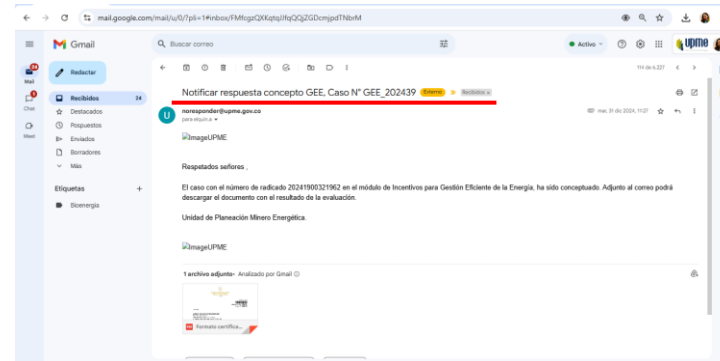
mail.google.com/mail/u/0/?pli=1#inbox/FMfcgzQXKqtqJfqQQjZGDcmjpdTNbrM

Gmail

Buscar correo

Activo

upme

Mail

Chat

Meet

Redactar

Recibidos 24

Destacados

Pospuestos

Enviados

Borradores

Más

Etiquetas +

Bioenergía

111 de 6.227

Notificar respuesta concepto GEE, Caso N° GEE_202439 Externo Recibidos x

noresponder@upme.gov.co

para eliquira

mar, 31 dic 2024, 11:27

ImageUPME

Respetados señores ,

El caso con el número de radicado 20241900321962 en el módulo de Incentivos para Gestión Eficiente de la Energía, ha sido conceptuado. Adjunto al correo podrá descargar el documento con el resultado de la evaluación.

Unidad de Planeación Minero Energética.

ImageUPME

1 archivo adjunto • Analizado por Gmail

Formato certifica...